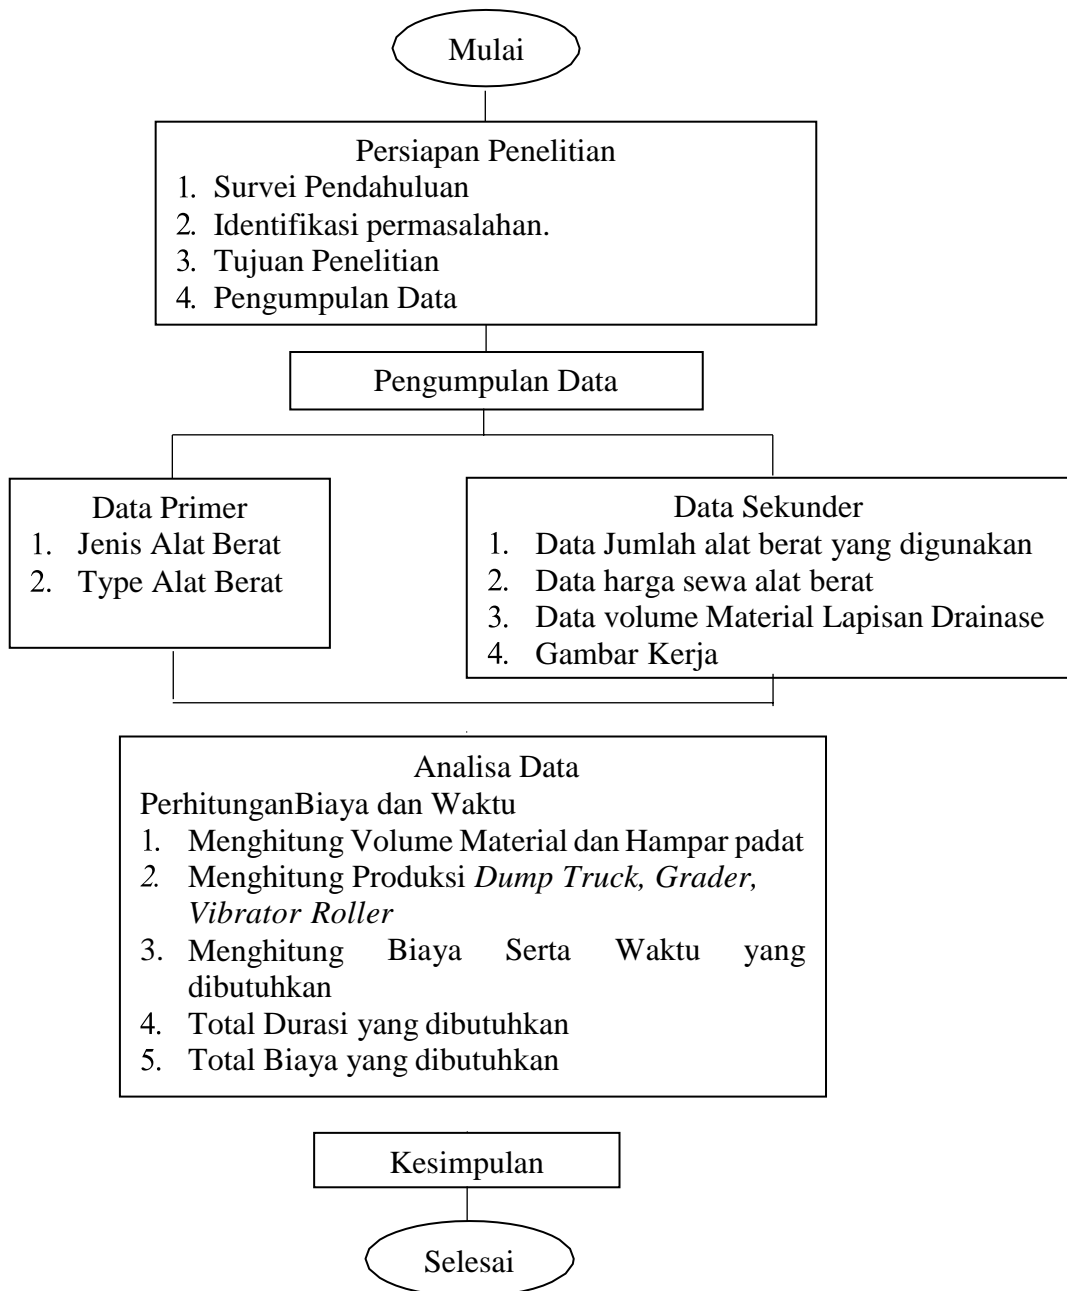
Mulai

Persiapan Penelitian
1. Survei Pendahuluan
2. Identifikasi permasalahan.
3. Tujuan Penelitian
4. Pengumpulan Data

Pengumpulan Data

Data Primer
1. Jenis Alat Berat
2. Type Alat Berat

Data Sekunder
1. Data Jumlah alat berat yang digunakan
2. Data harga sewa alat berat
3. Data volume Material Lapisan Drainase
4. Gambar Kerja

Analisa Data
PerhitunganBiaya dan Waktu
1. Menghitung Volume Material dan Hampar padat
2. Menghitung Produksi *Dump Truck, Grader, Vibrator Roller*
3. Menghitung Biaya Serta Waktu yang dibutuhkan
4. Total Durasi yang dibutuhkan
5. Total Biaya yang dibutuhkan

Kesimpulan

Selesai